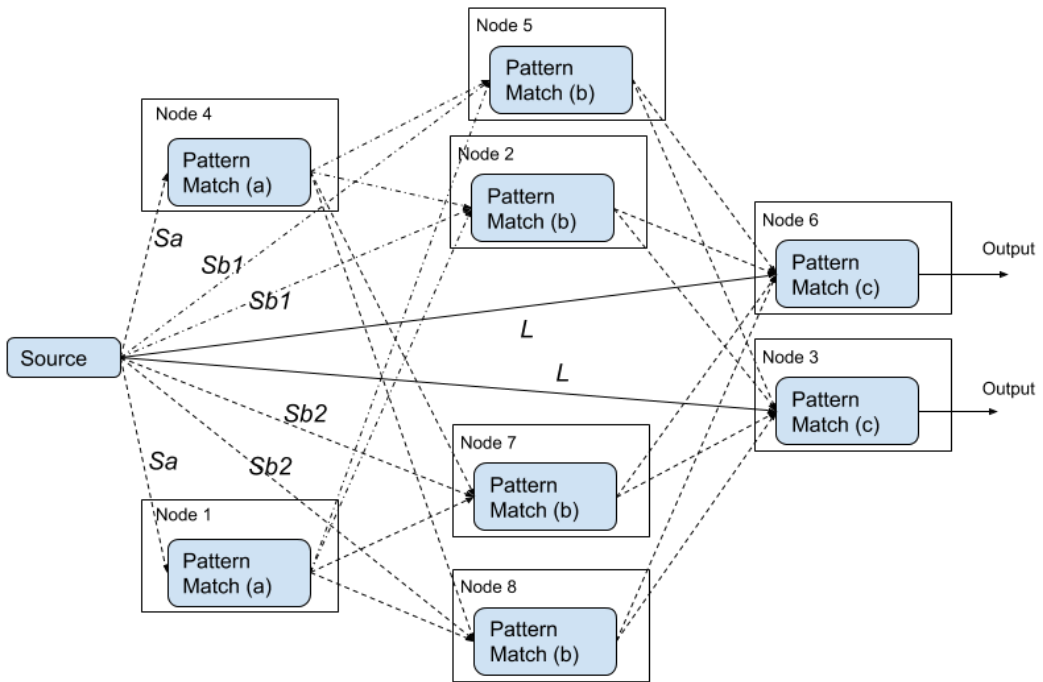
Node 5
Pattern Match (b)

Node 4
Pattern Match (a)

Node 2
Pattern Match (b)

Node 6
Pattern Match (c)

Output

Sa
Sb1
Sb1
L

Source

L

Node 3
Pattern Match (c)

Output

Sb2
Sa
Sb2

Node 7
Pattern Match (b)

Node 1
Pattern Match (a)

Node 8
Pattern Match (b)